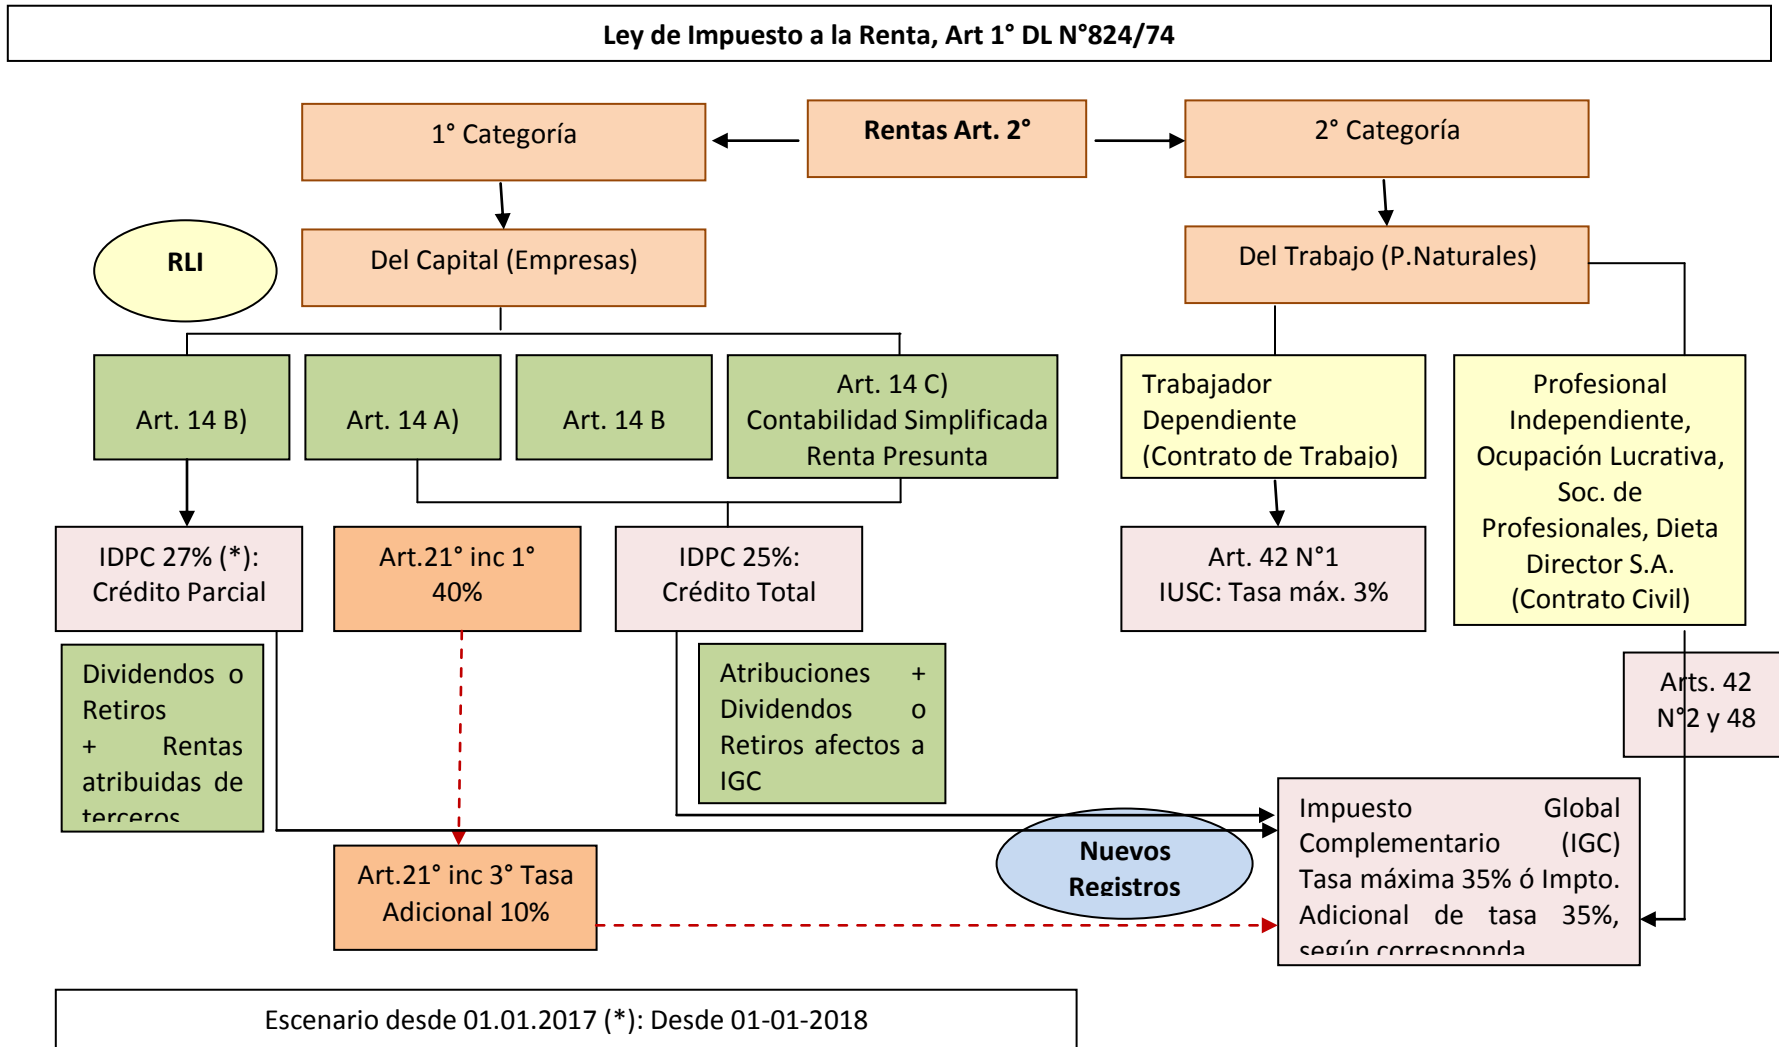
Ley de Impuesto a la Renta, Art 1° DL N°824/74

1° Categoría

Rentas Art. 2°

2° Categoría

RLI

Del Capital (Empresas)

Del Trabajo (P.Naturales)

Art. 14 B)

Art. 14 A)

Art. 14 B

Art. 14 C) Contabilidad Simplificada Renta Presunta

Trabajador Dependiente (Contrato de Trabajo)

Profesional Independiente, Ocupación Lucrativa, Soc. de Profesionales, Dieta Director S.A. (Contrato Civil)

IDPC 27% (*): Crédito Parcial

Art.21° inc 1° 40%

IDPC 25%: Crédito Total

Art. 42 N°1 IUSC: Tasa máx. 3%

Dividendos o Retiros + Rentas atribuidas de terceros

Atribuciones + Dividendos o Retiros afectos a IGC

Arts. 42 N°2 y 48

Nuevos Registros

Impuesto Global Complementario (IGC) Tasa máxima 35% ó Impto. Adicional de tasa 35%, según corresponda

Art.21° inc 3° Tasa Adicional 10%

Escenario desde 01.01.2017 (*): Desde 01-01-2018